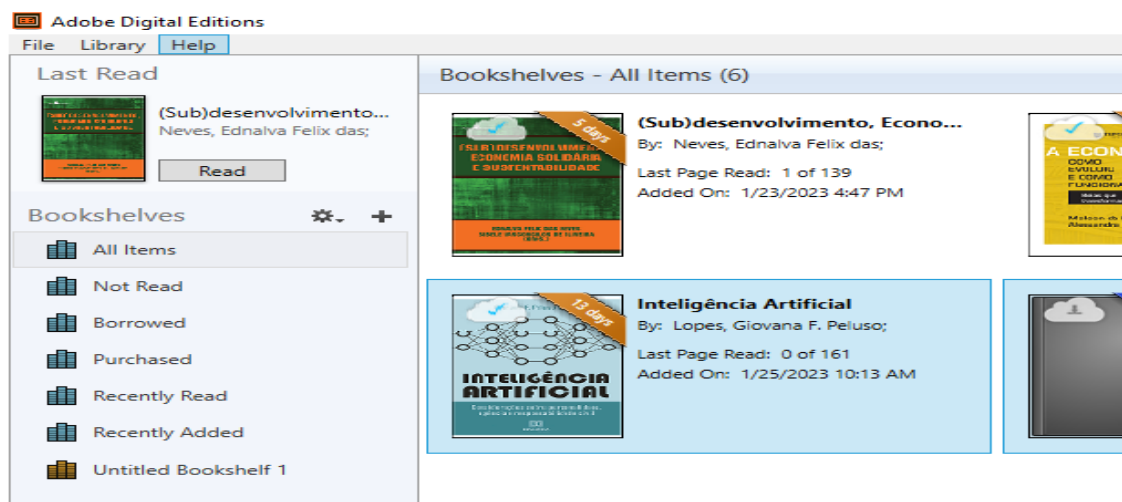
Adobe Digital Editions
File Library Help

Last Read
(Sub)desenvolvimento...
Neves, Ednalva Felix das;
Read

Bookshelves
All Items
Not Read
Borrowed
Purchased
Recently Read
Recently Added
Untitled Bookshelf 1

Bookshelves - All Items (6)

5 days
(SUB)DESENVOLVIMENTO, ECONOMIA SOLIDÁRIA E SUSTENTABILIDADE
(Sub)desenvolvimento, Econo...
By: Neves, Ednalva Felix das;
Last Page Read: 1 of 139
Added On: 1/23/2023 4:47 PM

A ECON
COMO EVOLUIU E COMO FUNCIONA
Alexandre

13 days
INTELIGÊNCIA ARTIFICIAL
Inteligência Artificial
By: Lopes, Giovana F. Peluso;
Last Page Read: 0 of 161
Added On: 1/25/2023 10:13 AM